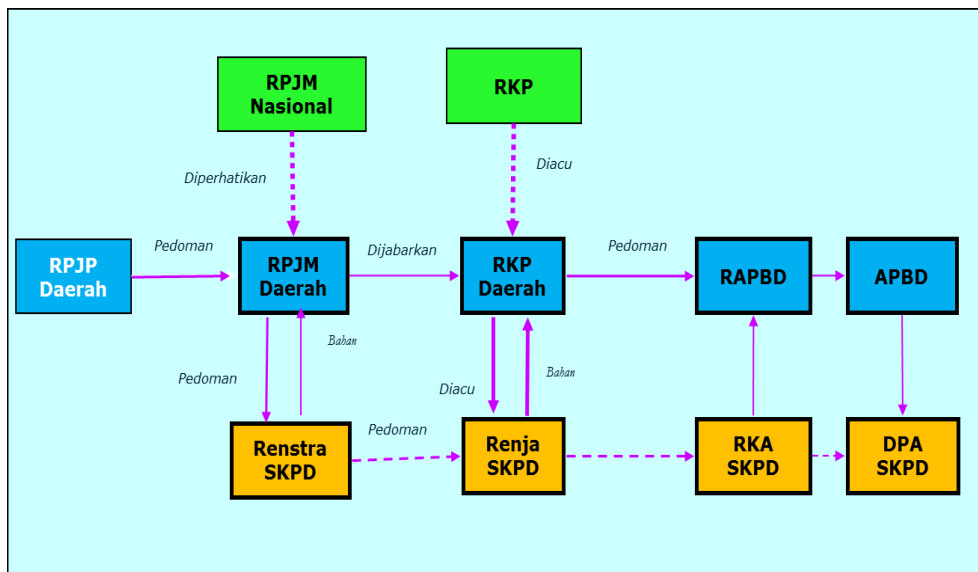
RPJM Nasional

RKP

Diperhatikan

Diacu

RPJP Daerah

Pedoman

RPJM Daerah

Dijabarkan

RKP Daerah

Pedoman

RAPBD

APBD

Bahan

Pedoman

Diacu

Bahan

Renstra SKPD

Pedoman

Renja SKPD

RKA SKPD

DPA SKPD